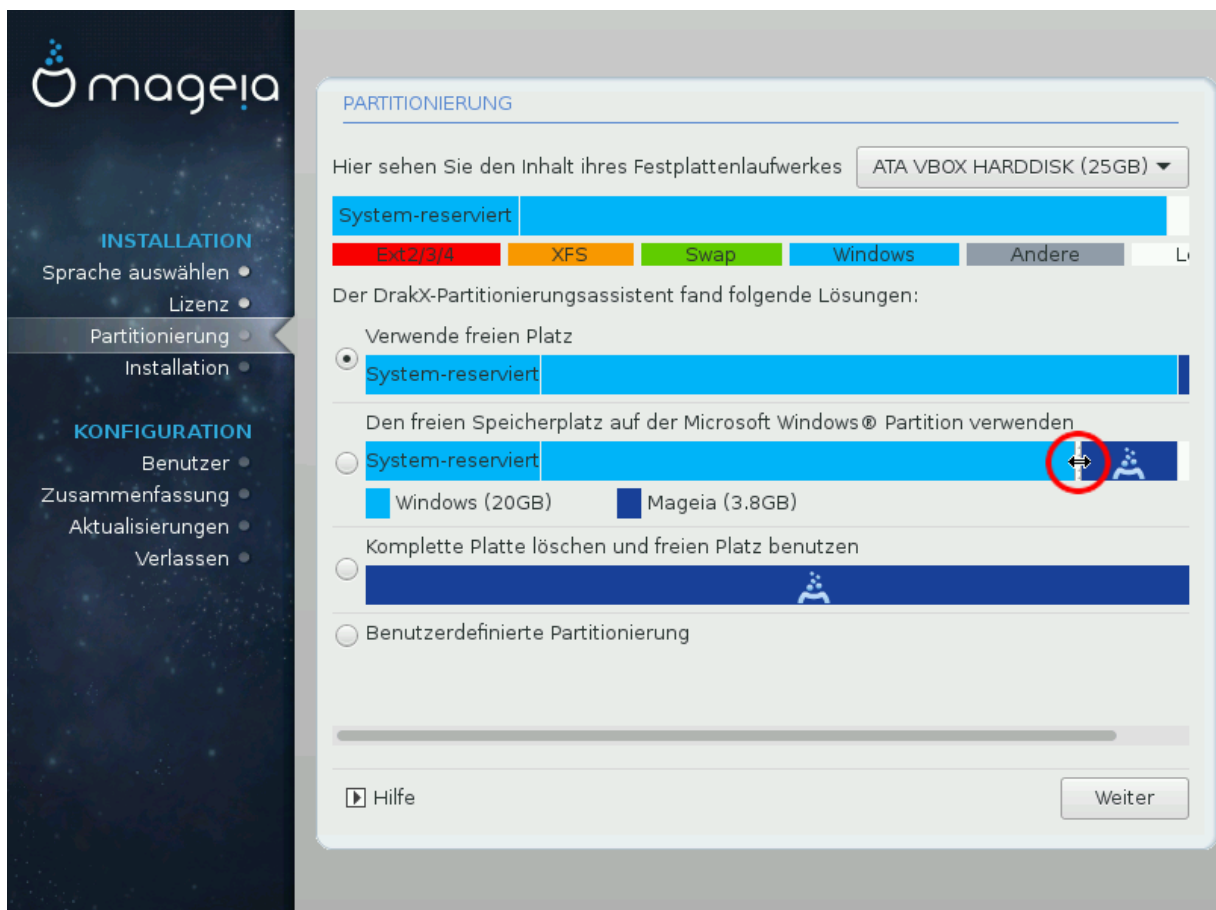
mageia

INSTALLATION
Sprache auswählen
Lizenz
Partitionierung
Installation

KONFIGURATION
Benutzer
Zusammenfassung
Aktualisierungen
Verlassen

PARTITIONIERUNG

Hier sehen Sie den Inhalt ihres Festplattenlaufwerkes
ATA VBOX HARDDISK (25GB)

System-reserviert

Ext2/3/4 XFS Swap Windows Andere L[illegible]

Der DrakX-Partitionierungsassistent fand folgende Lösungen:

Verwende freien Platz
System-reserviert

Den freien Speicherplatz auf der Microsoft Windows® Partition verwenden
System-reserviert
Windows (20GB) Mageia (3.8GB)

Komplette Platte löschen und freien Platz benutzen

Benutzerdefinierte Partitionierung

Hilfe
Weiter